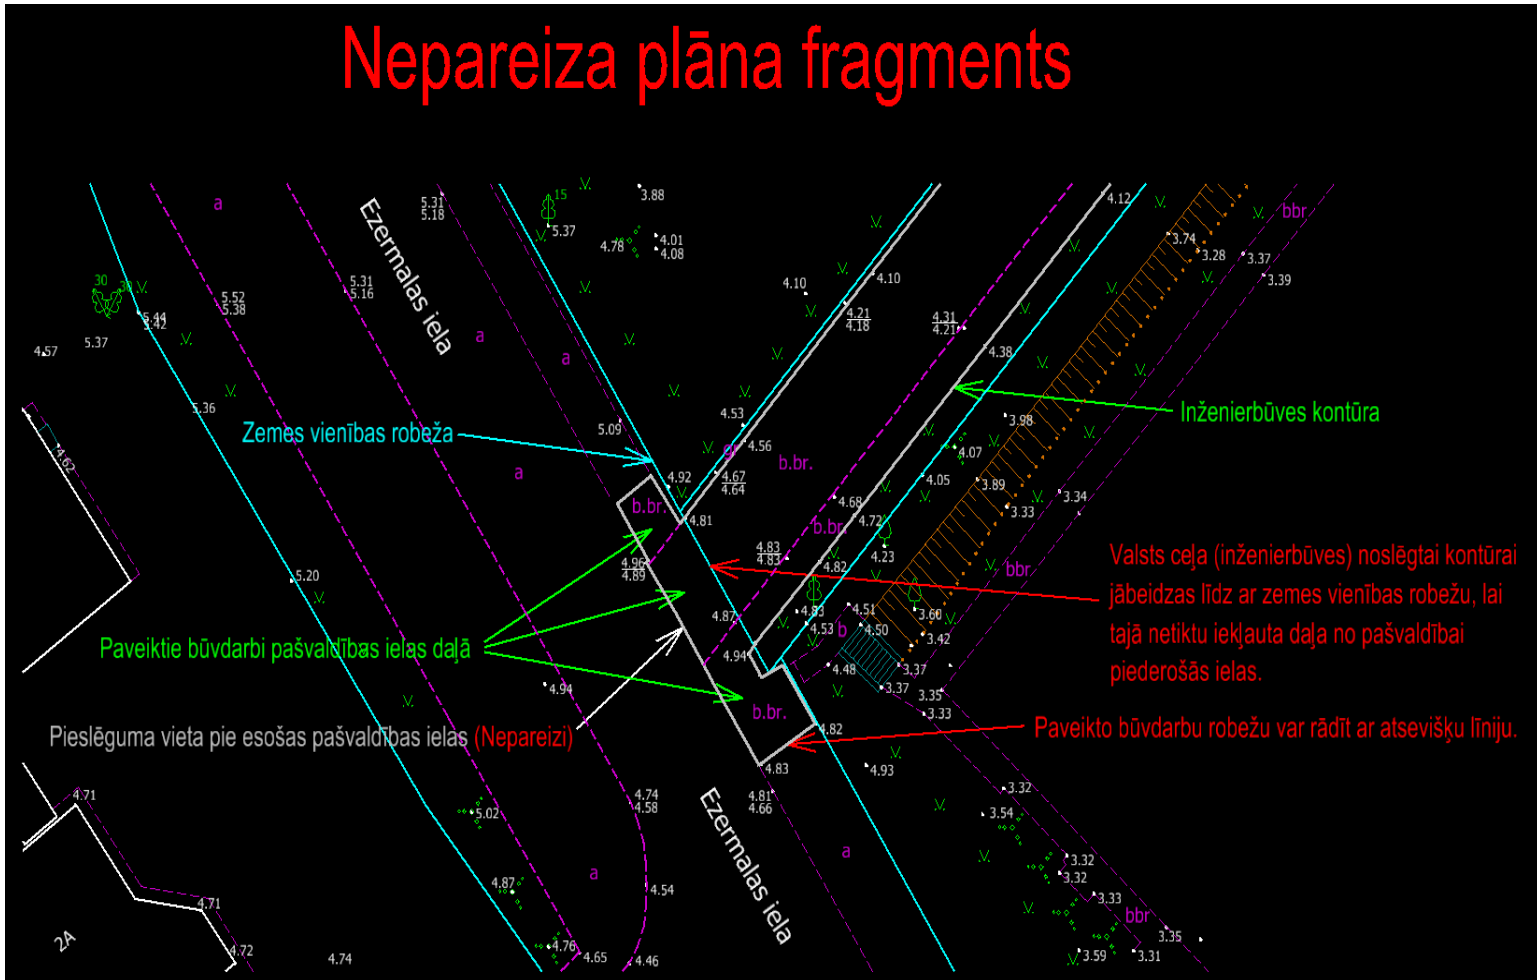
Nepareiza plāna fragments

Ezermalas iela

Zemes vienības robeža

Inženierbūves kontūra

Valsts ceļa (inženierbūves) noslēgtai kontūrai jābeidzas līdz ar zemes vienības robežu, lai tajā netiktu iekļauta daļa no pašvaldībai piederošās ielas.

Paveiktie būvdarbi pašvaldības ielas daļā

Pieslēguma vieta pie esošas pašvaldības ielas (Nepareizi)

Paveikto būvdarbu robežu var rādīt ar atsevišķu līniju.

Ezermalas iela

a a a a a a a
b.br. b.br. b.br. b.br. b
bbr bbr bbr

15 30 30

3.88 5.37 4.78 4.01 4.08 5.31 5.18 5.31 5.16 5.52 5.38 5.44 5.42 5.37 4.57 5.36 4.62 4.10 4.10 4.21 4.18 4.31 4.21 4.12 3.74 3.28 3.37 3.39 4.38 3.98 4.53 5.09 4.56 4.92 4.67 4.64 4.81 4.07 4.05 3.89 3.34 3.33 4.68 4.72 4.23 4.96 4.89 4.83 4.83 4.82 5.20 4.87 4.83 4.51 4.53 4.50 3.60 3.42 4.94 4.48 3.37 3.37 3.35 3.33 4.94 4.82 4.83 4.93 4.71 5.02 4.74 4.58 4.81 4.66 3.32 3.54 3.32 3.32 4.87 4.54 3.33 4.71 2A 4.72 4.76 4.65 4.46 4.74 3.35 3.59 3.31